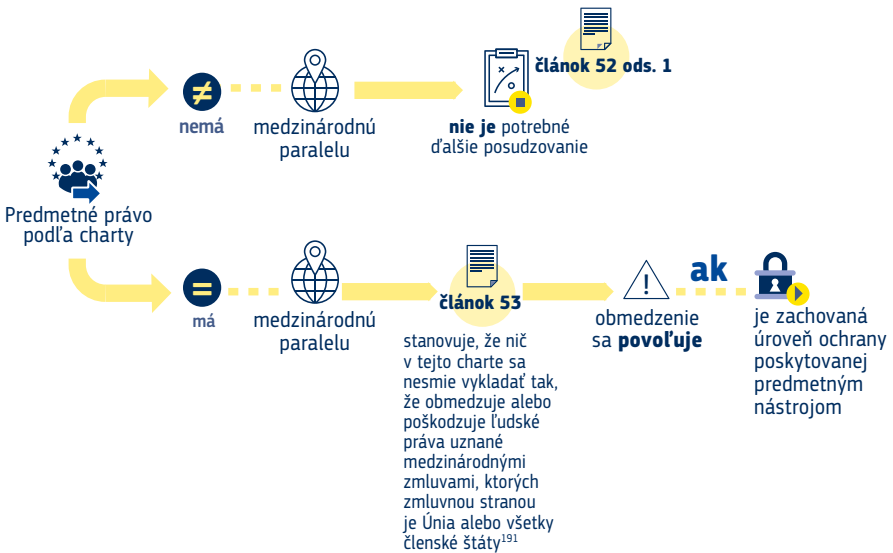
Predmetné právo podľa charty

≠

nemá

medzinárodnú paralelu

článok 52 ods. 1

nie je potrebné ďalšie posudzovanie

=

má

medzinárodnú paralelu

článok 53

stanovuje, že nič v tejto charte sa nesmie vykladať tak, že obmedzuje alebo poškodzuje ľudské práva uznané medzinárodnými zmluvami, ktorých zmluvnou stranou je Únia alebo všetky členské štáty$^{191}$

obmedzenie sa povoľuje

ak

je zachovaná úroveň ochrany poskytovanej predmetným nástrojom